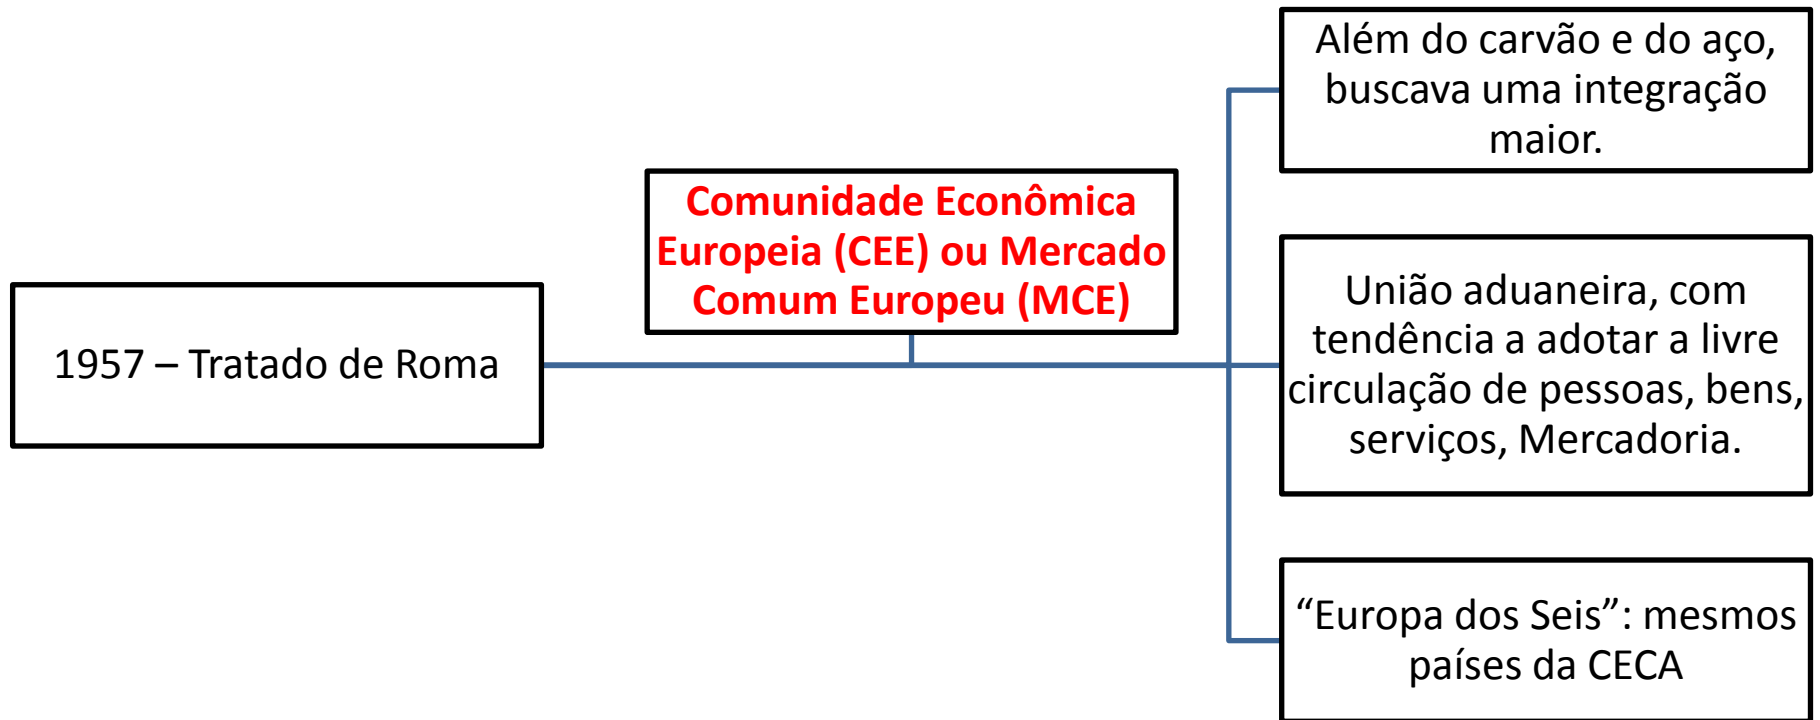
1957 – Tratado de Roma

Comunidade Econômica Europeia (CEE) ou Mercado Comum Europeu (MCE)

Além do carvão e do aço, buscava uma integração maior.

União aduaneira, com tendência a adotar a livre circulação de pessoas, bens, serviços, Mercadoria.

“Europa dos Seis”: mesmos países da CECA